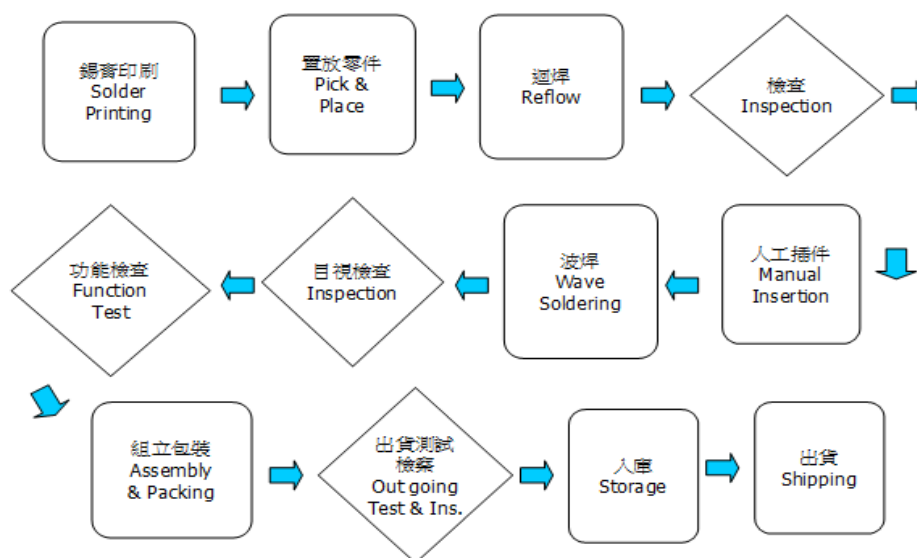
錫膏印刷
Solder
Printing

置放零件
Pick &
Place

迴焊
Reflow

檢查
Inspection

人工插件
Manual
Insertion

波焊
Wave
Soldering

目視檢查
Inspection

功能檢查
Function
Test

組立包裝
Assembly
& Packing

出貨測試
檢驗
Out going
Test & Ins.

入庫
Storage

出貨
Shipping